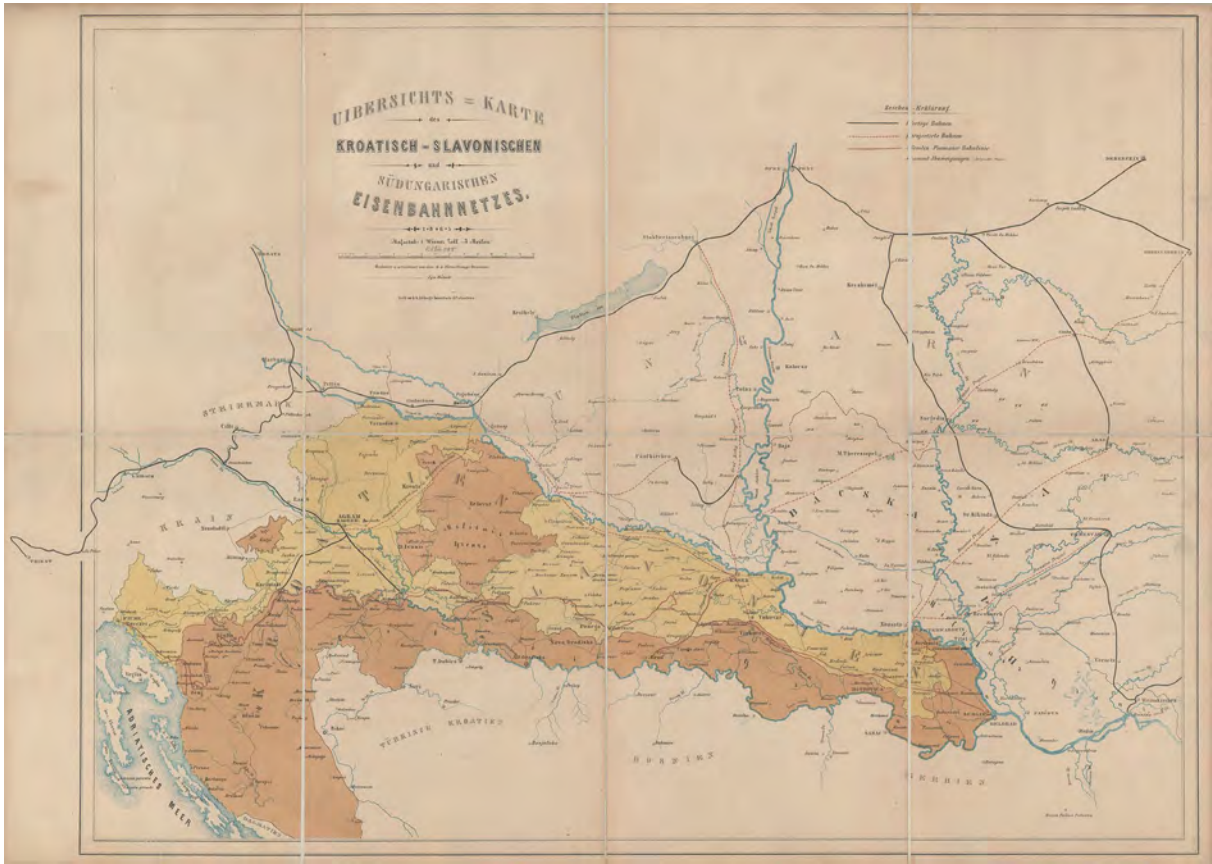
UIBERSICHTS = KARTE
des
KROATISCH – SLAVONISCHEN
und
SÜDUNGARISCHEN
EISENBAHNNETZES.

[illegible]

Zeichen - Erklärung
Fertige Bahnen
projectirte Bahnen
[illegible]
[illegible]

STEIERMARK
KRAIN
ADRIATISCHES MEER
TÜRKISCH KROATIEN
BOSNIEN
SERBIEN
BACSKA
Agram
Essek
Vukovar
Carlstadt
Pécs
Szegedin
Debreczin
Peterwardein
Belgrad
Fünfkirchen
Maros
Theresiopel
Pest
Stuhlweissenburg
Kecskemét
Baja
Sz. Kikinda
Temesvár
Vršac
Semlin
Mitrovitz
Brood
Gradiska
Belovar
Kreutz
Warasdin
Cilli
Laibach
Triest
Fiume
Sisek
Petrinja
Kostainica
Neu Gradiska
Bihać
Zengg
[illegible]